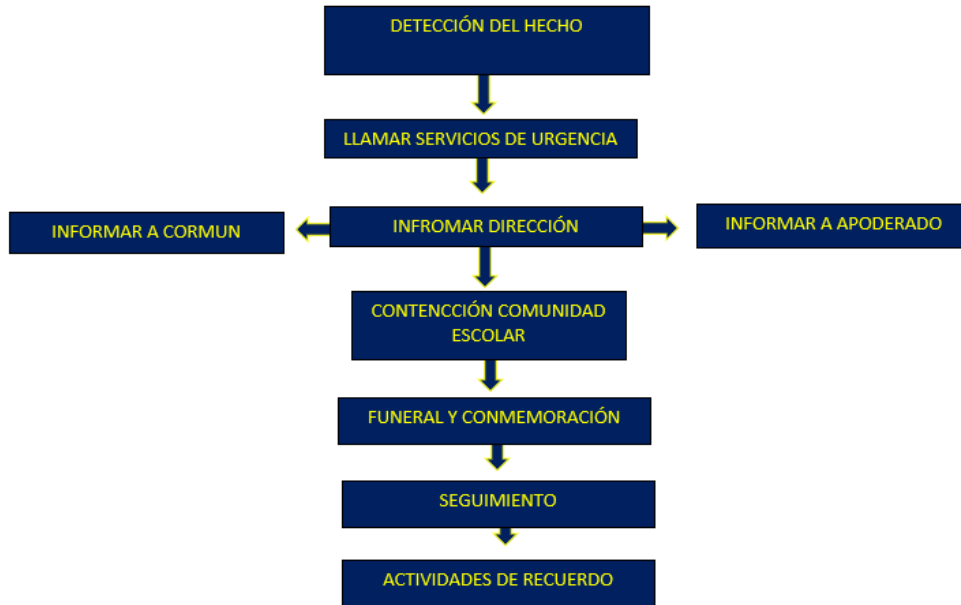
DETECCIÓN DEL HECHO

LLAMAR SERVICIOS DE URGENCIA

INFORMAR A CORMUN

INFROMAR DIRECCIÓN

INFORMAR A APODERADO

CONTENCCIÓN COMUNIDAD ESCOLAR

FUNERAL Y CONMEMORACIÓN

SEGUIMIENTO

ACTIVIDADES DE RECUERDO